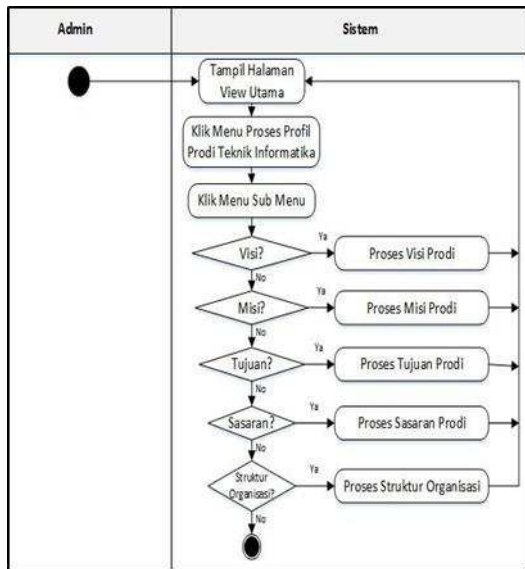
| Admin | Sistem |
|---|---|

Tampil Halaman View Utama

Klik Menu Proses Profil Prodi Teknik Informatika

Klik Menu Sub Menu

Visi?
Ya
Proses Visi Prodi
No

Misi?
Ya
Proses Misi Prodi
No

Tujuan?
Ya
Proses Tujuan Prodi
No

Sasaran?
Ya
Proses Sasaran Prodi
No

Struktur Organisasi?
Ya
Proses Struktur Organisasi
No